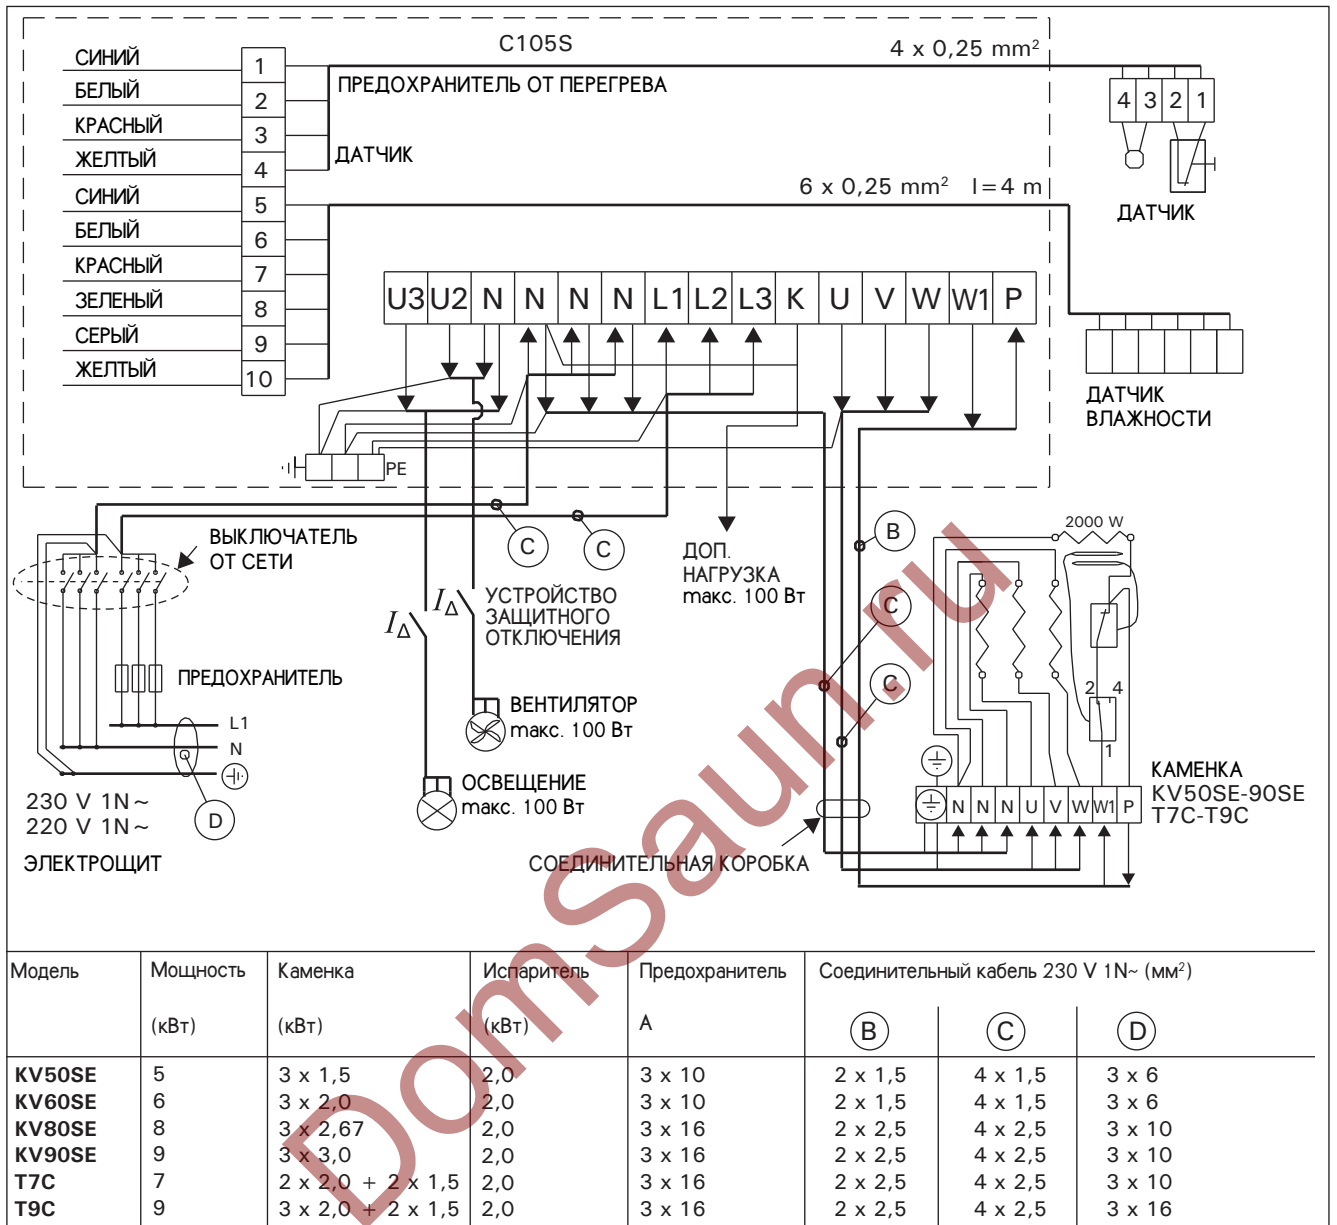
C105S

4 x 0,25 mm²

СИНИЙ 1
БЕЛЫЙ 2
КРАСНЫЙ 3
ЖЕЛТЫЙ 4
СИНИЙ 5
БЕЛЫЙ 6
КРАСНЫЙ 7
ЗЕЛЕНЫЙ 8
СЕРЫЙ 9
ЖЕЛТЫЙ 10

ПРЕДОХРАНИТЕЛЬ ОТ ПЕРЕГРЕВА

ДАТЧИК

4 3 2 1

ДАТЧИК

6 x 0,25 mm² l=4 m

U3 U2 N N N N L1 L2 L3 K U V W W1 P

ДАТЧИК ВЛАЖНОСТИ

PE

ВЫКЛЮЧАТЕЛЬ ОТ СЕТИ

C C

ДОП. НАГРУЗКА макс. 100 Вт

B

2000 W

C

C

$I_\Delta$ $I_\Delta$

УСТРОЙСТВО ЗАЩИТНОГО ОТКЛЮЧЕНИЯ

ПРЕДОХРАНИТЕЛЬ

ВЕНТИЛЯТОР макс. 100 Вт

L1
N

230 V 1N~
220 V 1N~

D

ЭЛЕКТРОЩИТ

ОСВЕЩЕНИЕ макс. 100 Вт

СОЕДИНИТЕЛЬНАЯ КОРОБКА

2 4
1

N N N U V W W1 P

КАМЕНКА KV50SE-90SE T7C-T9C

DomSauna.ru

| Модель | Мощность (кВт) | Каменка (кВт) | Испаритель (кВт) | Предохранитель A | Соединительный кабель 230 V 1N~ (мм²) B | C | D |
|---|---|---|---|---|---|---|---|
| KV50SE | 5 | 3 x 1,5 | 2,0 | 3 x 10 | 2 x 1,5 | 4 x 1,5 | 3 x 6 |
| KV60SE | 6 | 3 x 2,0 | 2,0 | 3 x 10 | 2 x 1,5 | 4 x 1,5 | 3 x 6 |
| KV80SE | 8 | 3 x 2,67 | 2,0 | 3 x 16 | 2 x 2,5 | 4 x 2,5 | 3 x 10 |
| KV90SE | 9 | 3 x 3,0 | 2,0 | 3 x 16 | 2 x 2,5 | 4 x 2,5 | 3 x 10 |
| T7C | 7 | 2 x 2,0 + 2 x 1,5 | 2,0 | 3 x 16 | 2 x 2,5 | 4 x 2,5 | 3 x 10 |
| T9C | 9 | 3 x 2,0 + 2 x 1,5 | 2,0 | 3 x 16 | 2 x 2,5 | 4 x 2,5 | 3 x 16 |